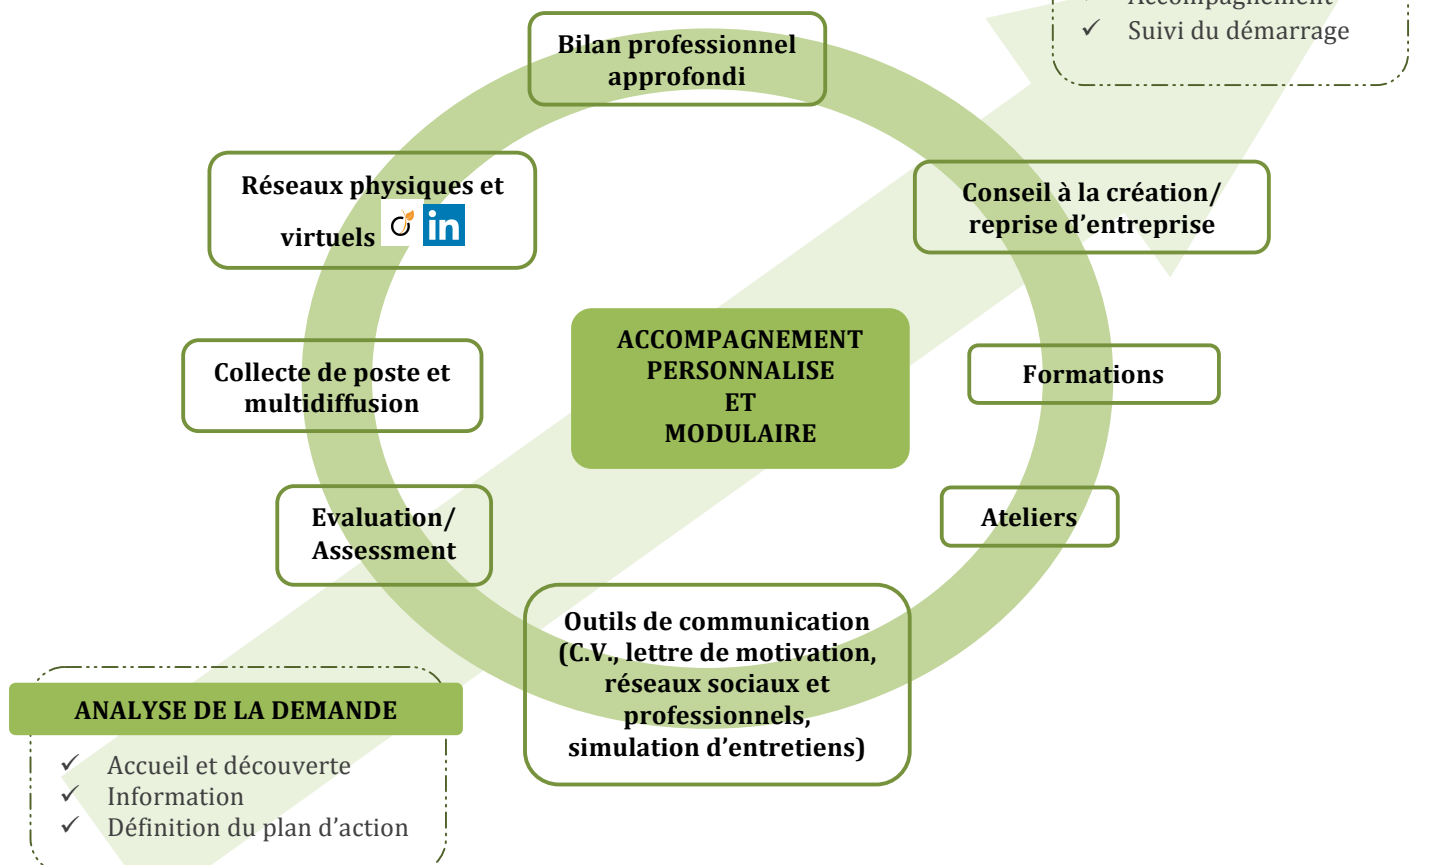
✓ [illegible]
✓ Suivi du démarrage

Bilan professionnel approfondi

Réseaux physiques et virtuels

Conseil à la création/ reprise d'entreprise

ACCOMPAGNEMENT PERSONNALISE ET MODULAIRE

Collecte de poste et multidiffusion

Formations

Evaluation/ Assessment

Ateliers

Outils de communication (C.V., lettre de motivation, réseaux sociaux et professionnels, simulation d'entretiens)

ANALYSE DE LA DEMANDE
✓ Accueil et découverte
✓ Information
✓ Définition du plan d'action